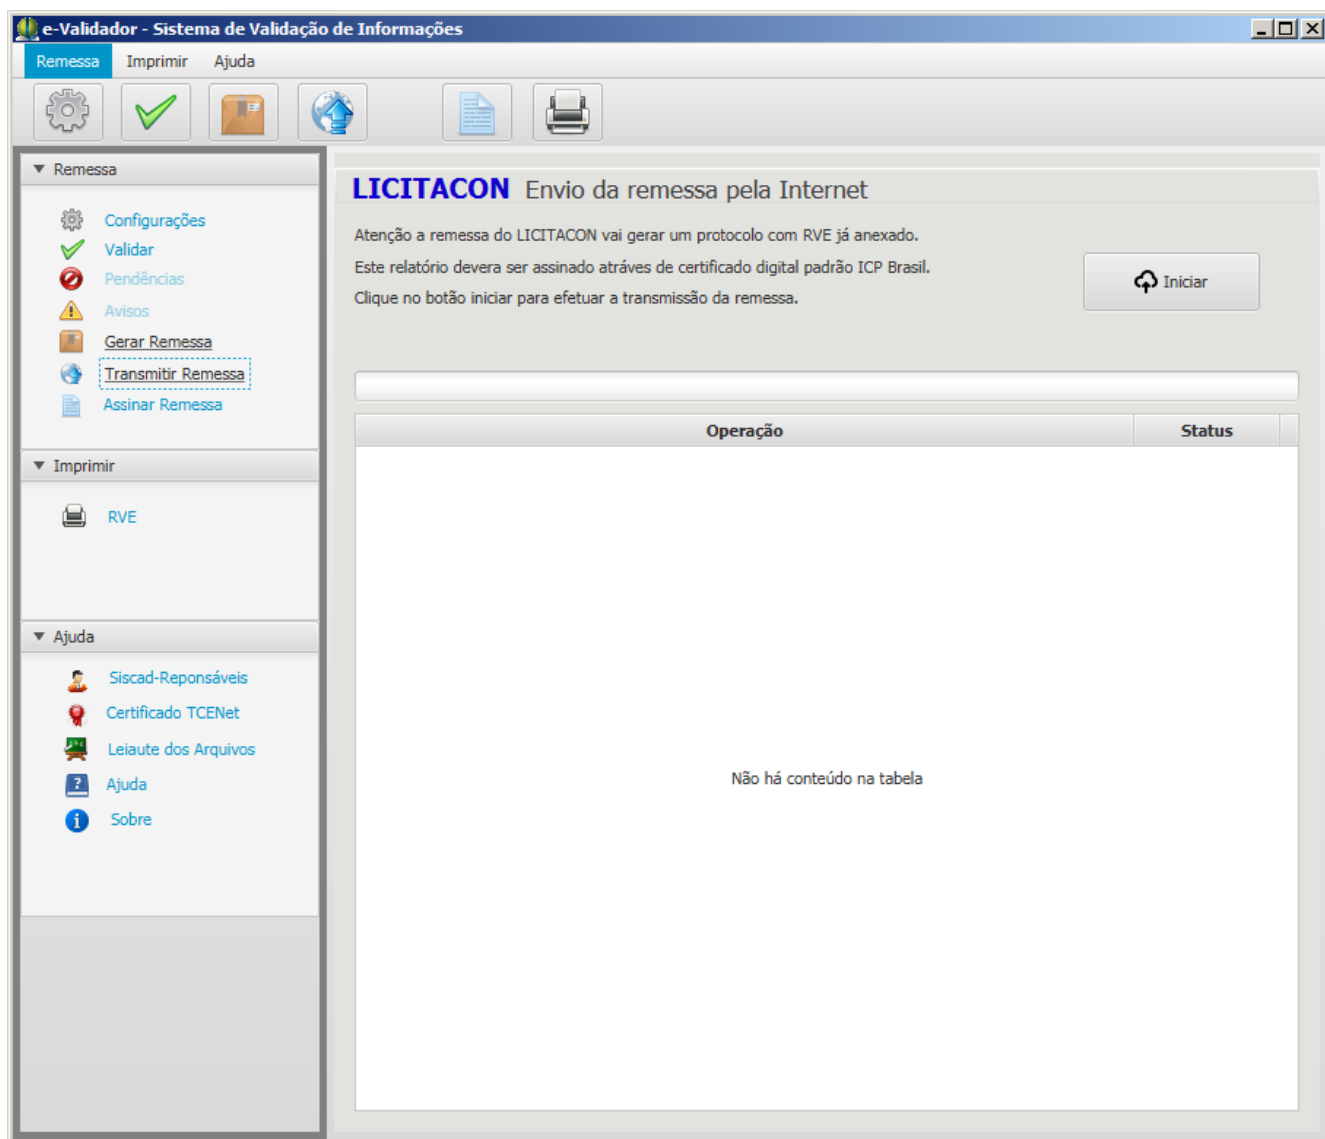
e-Validador - Sistema de Validação de Informações

Remessa Imprimir Ajuda

Remessa

Configurações
Validar
Pendências
Avisos
Gerar Remessa
Transmitir Remessa
Assinar Remessa

Imprimir

RVE

Ajuda

Siscad-Reponsáveis
Certificado TCENet
Leiaute dos Arquivos
Ajuda
Sobre

LICITACON Envio da remessa pela Internet

Atenção a remessa do LICITACON vai gerar um protocolo com RVE já anexado.
Este relatório devera ser assinado atráves de certificado digital padrão ICP Brasil.
Clique no botão iniciar para efetuar a transmissão da remessa.

Iniciar

| Operação | Status |
|---|---|

Não há conteúdo na tabela